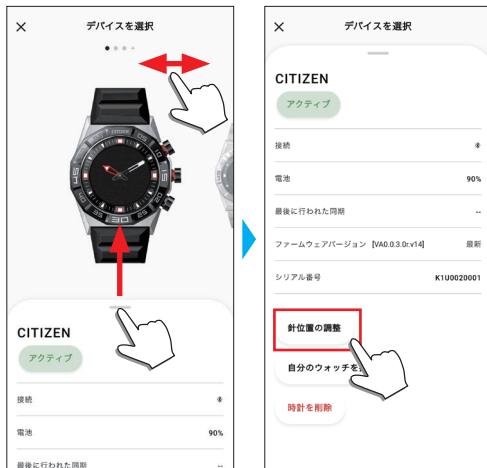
×
デバイスを選択

CITIZEN
アクティブ

接続
電池 90%
最後に行われた同期 --

×
デバイスを選択

CITIZEN
アクティブ

接続
電池 90%
最後に行われた同期 --
ファームウェアバージョン [VA0.0.3.0r.v14] 最新
シリアル番号 K1U0020001

針位置の調整
自分のウォッチを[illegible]
時計を削除